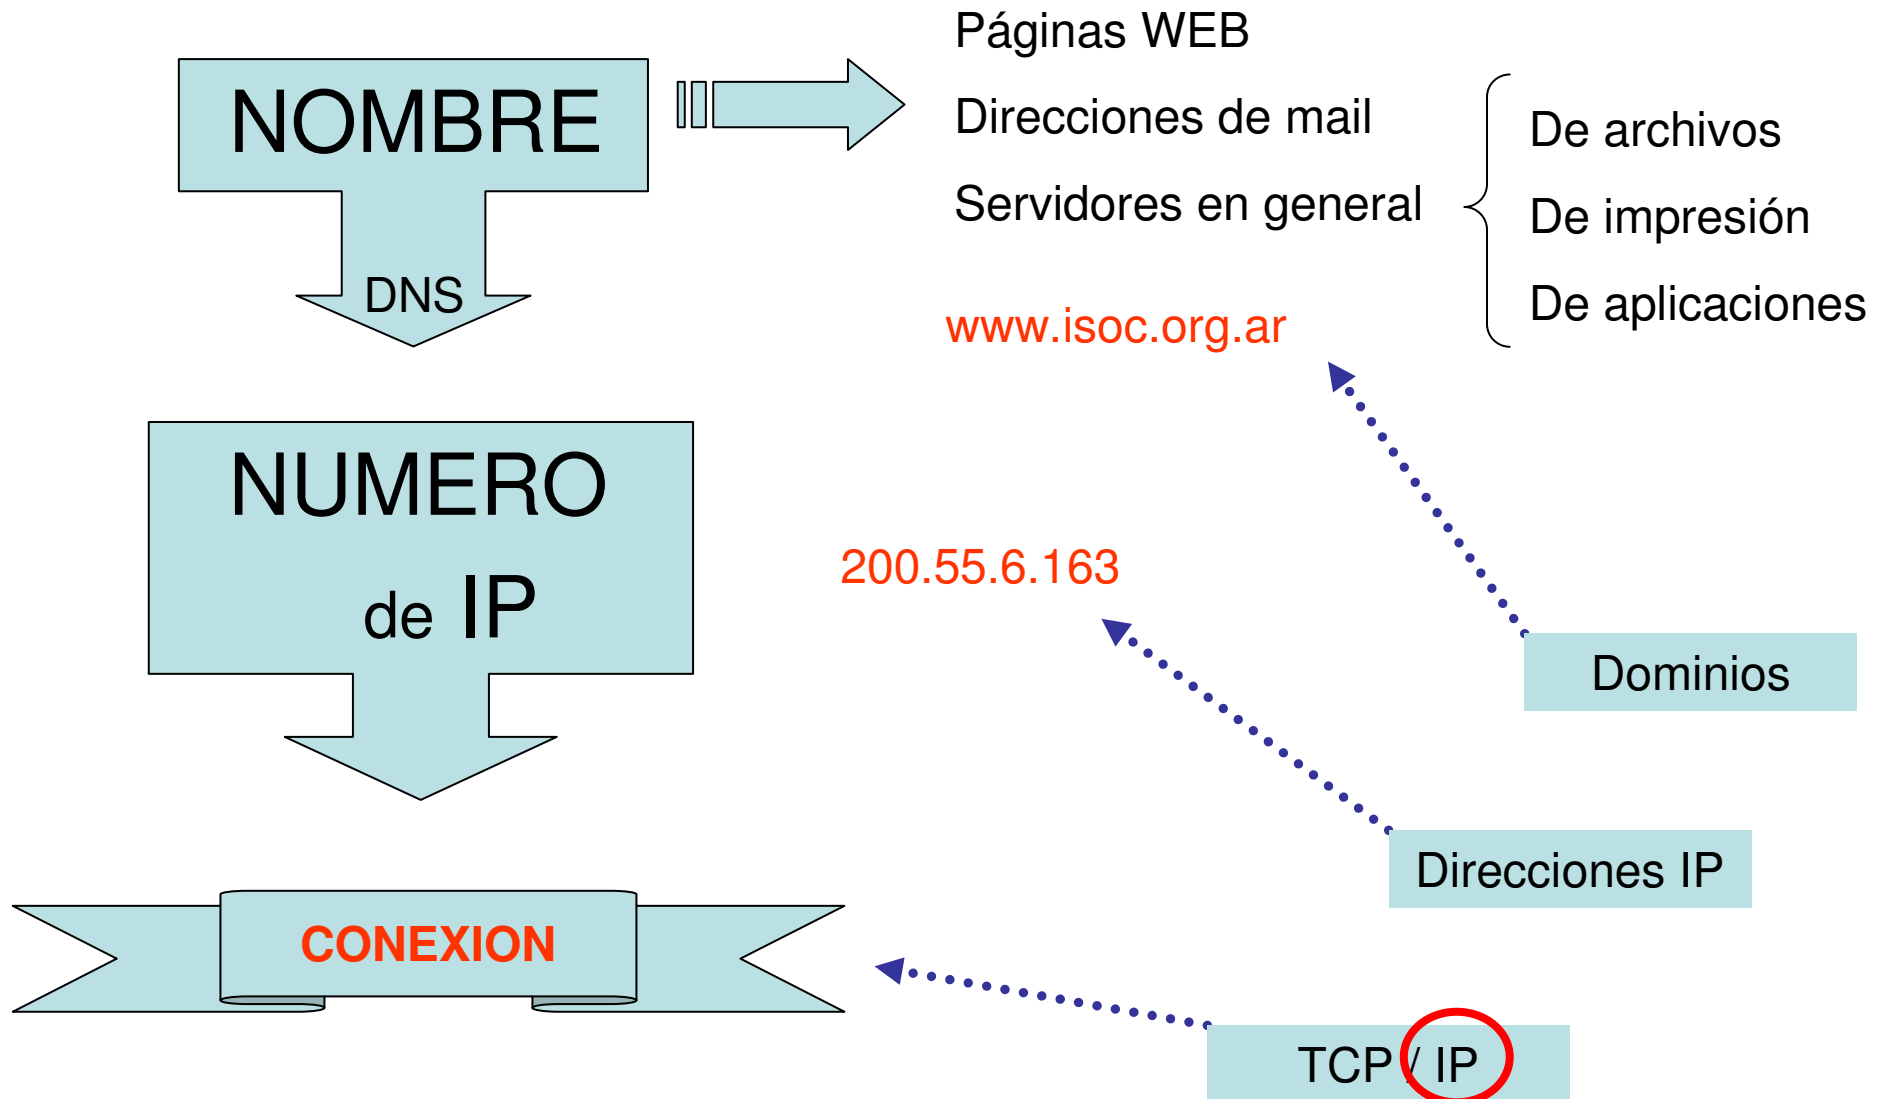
NOMBRE

DNS

Páginas WEB

Direcciones de mail

Servidores en general

De archivos

De impresión

De aplicaciones

www.isoc.org.ar

NUMERO de IP

200.55.6.163

Dominios

Direcciones IP

CONEXION

TCP / IP